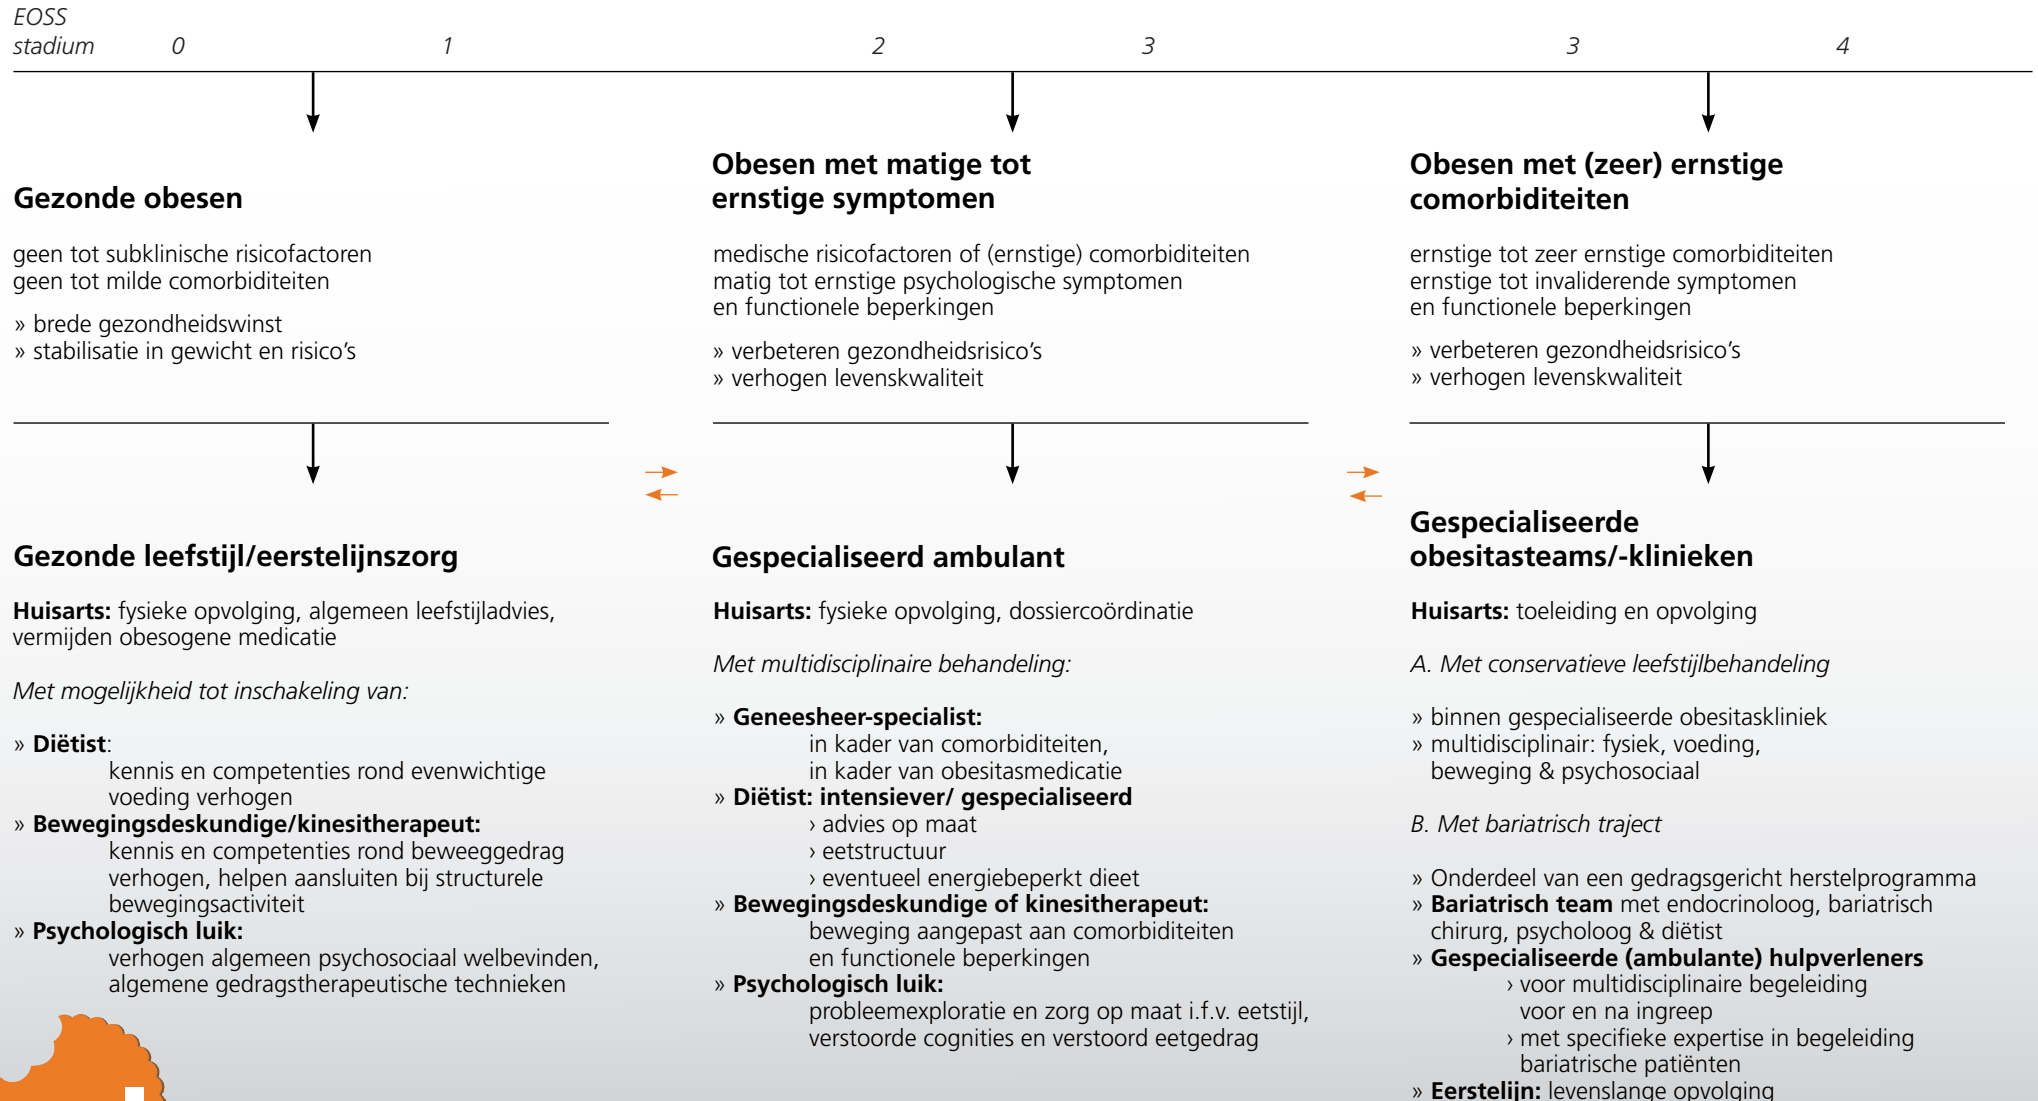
EOSS
stadium 0 1 2 3 3 4

Gezonde obesen

geen tot subklinische risicofactoren
geen tot milde comorbiditeiten

» brede gezondheidswinst
» stabilisatie in gewicht en risico's

Gezonde leefstijl/eerstelijnszorg

**Huisarts:** fysieke opvolging, algemeen leefstijladvies, vermijden obesogene medicatie

*Met mogelijkheid tot inschakeling van:*

» **Diëtist**:
kennis en competenties rond evenwichtige voeding verhogen
» **Bewegingsdeskundige/kinesitherapeut:**
kennis en competenties rond beweeggedrag verhogen, helpen aansluiten bij structurele bewegingsactiviteit
» **Psychologisch luik:**
verhogen algemeen psychosociaal welbevinden, algemene gedragstherapeutische technieken

Obesen met matige tot ernstige symptomen

medische risicofactoren of (ernstige) comorbiditeiten
matig tot ernstige psychologische symptomen en functionele beperkingen

» verbeteren gezondheidsrisico's
» verhogen levenskwaliteit

Gespecialiseerd ambulant

**Huisarts:** fysieke opvolging, dossiercoördinatie

*Met multidisciplinaire behandeling:*

» **Geneesheer-specialist:**
in kader van comorbiditeiten,
in kader van obesitasmedicatie
» **Diëtist: intensiever/ gespecialiseerd**
› advies op maat
› eetstructuur
› eventueel energiebeperkt dieet
» **Bewegingsdeskundige of kinesitherapeut:**
beweging aangepast aan comorbiditeiten en functionele beperkingen
» **Psychologisch luik:**
probleemexploratie en zorg op maat i.f.v. eetstijl, verstoorde cognities en verstoord eetgedrag

Obesen met (zeer) ernstige comorbiditeiten

ernstige tot zeer ernstige comorbiditeiten
ernstige tot invaliderende symptomen en functionele beperkingen

» verbeteren gezondheidsrisico's
» verhogen levenskwaliteit

Gespecialiseerde obesitasteams/-klinieken

**Huisarts:** toeleiding en opvolging

*A. Met conservatieve leefstijlbehandeling*

» binnen gespecialiseerde obesitaskliniek
» multidisciplinair: fysiek, voeding, beweging & psychosociaal

*B. Met bariatrisch traject*

» Onderdeel van een gedragsgericht herstelprogramma
» **Bariatrisch team** met endocrinoloog, bariatrisch chirurg, psycholoog & diëtist
» **Gespecialiseerde (ambulante) hulpverleners**
› voor multidisciplinaire begeleiding voor en na ingreep
› met specifieke expertise in begeleiding bariatrische patiënten
» **Eerstelijn:** levenslange opvolging